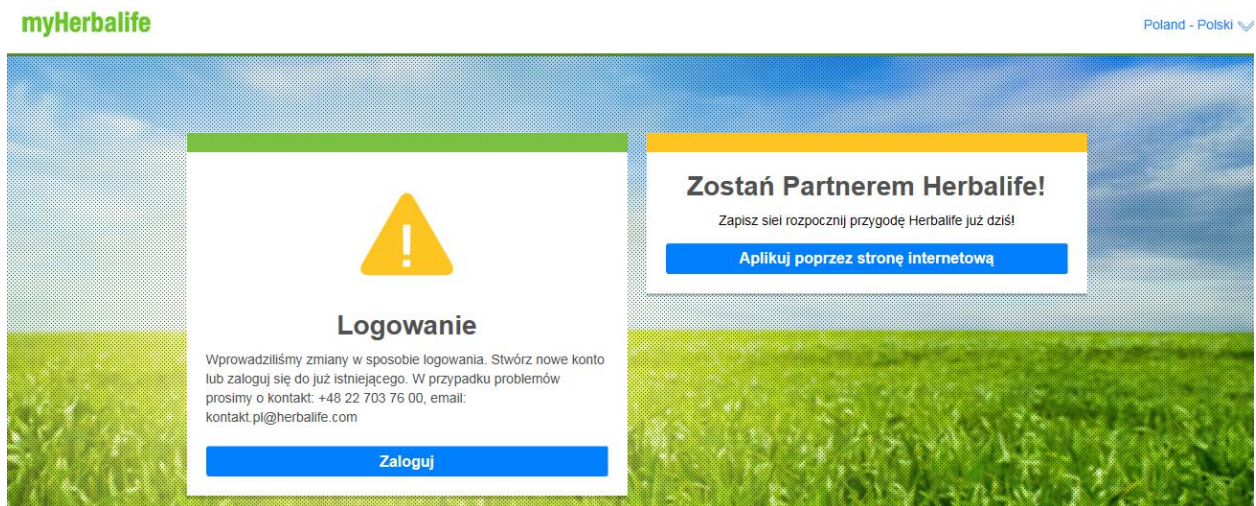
myHerbalife

Poland - Polski

!

Logowanie

Wprowadziliśmy zmiany w sposobie logowania. Stwórz nowe konto lub zaloguj się do już istniejącego. W przypadku problemów prosimy o kontakt: +48 22 703 76 00, email: kontakt.pl@herbalife.com

Zaloguj

Zostań Partnerem Herbalife!

Zapisz siei rozpocznij przygodę Herbalife już dziś!

Aplikuj poprzez stronę internetową